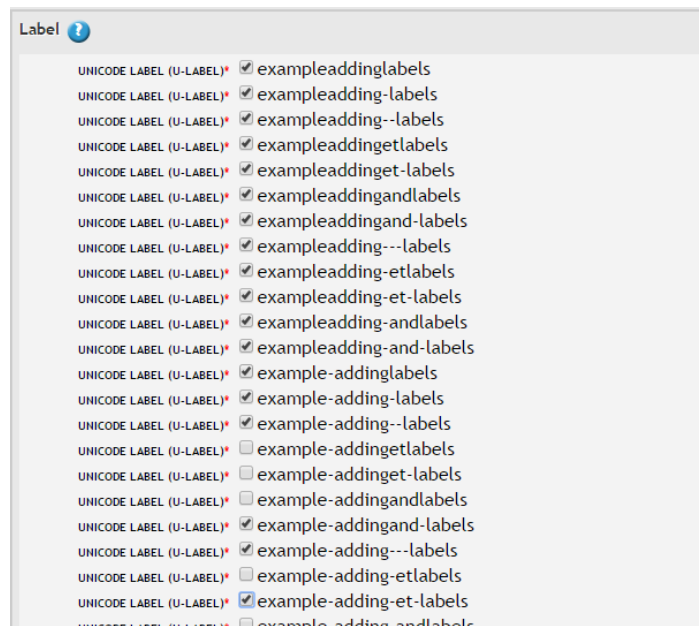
Label

UNICODE LABEL (U-LABEL)* exampleaddinglabels
UNICODE LABEL (U-LABEL)* exampleadding-labels
UNICODE LABEL (U-LABEL)* exampleadding--labels
UNICODE LABEL (U-LABEL)* exampleaddingetlabels
UNICODE LABEL (U-LABEL)* exampleaddinget-labels
UNICODE LABEL (U-LABEL)* exampleaddingandlabels
UNICODE LABEL (U-LABEL)* exampleaddingand-labels
UNICODE LABEL (U-LABEL)* exampleadding---labels
UNICODE LABEL (U-LABEL)* exampleadding-etlabels
UNICODE LABEL (U-LABEL)* exampleadding-et-labels
UNICODE LABEL (U-LABEL)* exampleadding-andlabels
UNICODE LABEL (U-LABEL)* exampleadding-and-labels
UNICODE LABEL (U-LABEL)* example-addinglabels
UNICODE LABEL (U-LABEL)* example-adding-labels
UNICODE LABEL (U-LABEL)* example-adding--labels
UNICODE LABEL (U-LABEL)* example-addingetlabels
UNICODE LABEL (U-LABEL)* example-addinget-labels
UNICODE LABEL (U-LABEL)* example-addingandlabels
UNICODE LABEL (U-LABEL)* example-addingand-labels
UNICODE LABEL (U-LABEL)* example-adding---labels
UNICODE LABEL (U-LABEL)* example-adding-etlabels
UNICODE LABEL (U-LABEL)* example-adding-et-labels
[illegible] example-adding-andlabels